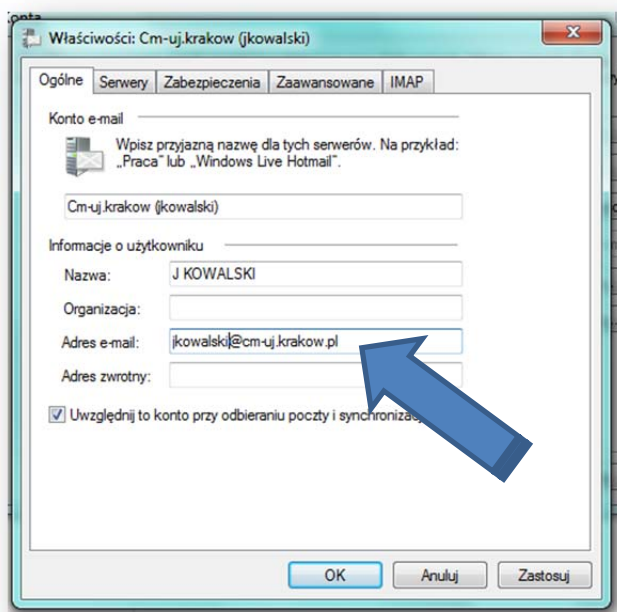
Konta

Właściwości: Cm-uj.krakow (jkowalski)

Ogólne | Serwery | Zabezpieczenia | Zaawansowane | IMAP

Konto e-mail

Wpisz przyjazną nazwę dla tych serwerów. Na przykład: „Praca" lub „Windows Live Hotmail".

Cm-uj.krakow (jkowalski)

Informacje o użytkowniku

Nazwa: J KOWALSKI

Organizacja:

Adres e-mail: jkowalski@cm-uj.krakow.pl

Adres zwrotny:

Uwzględnij to konto przy odbieraniu poczty i synchroniza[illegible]

OK | Anuluj | Zastosuj